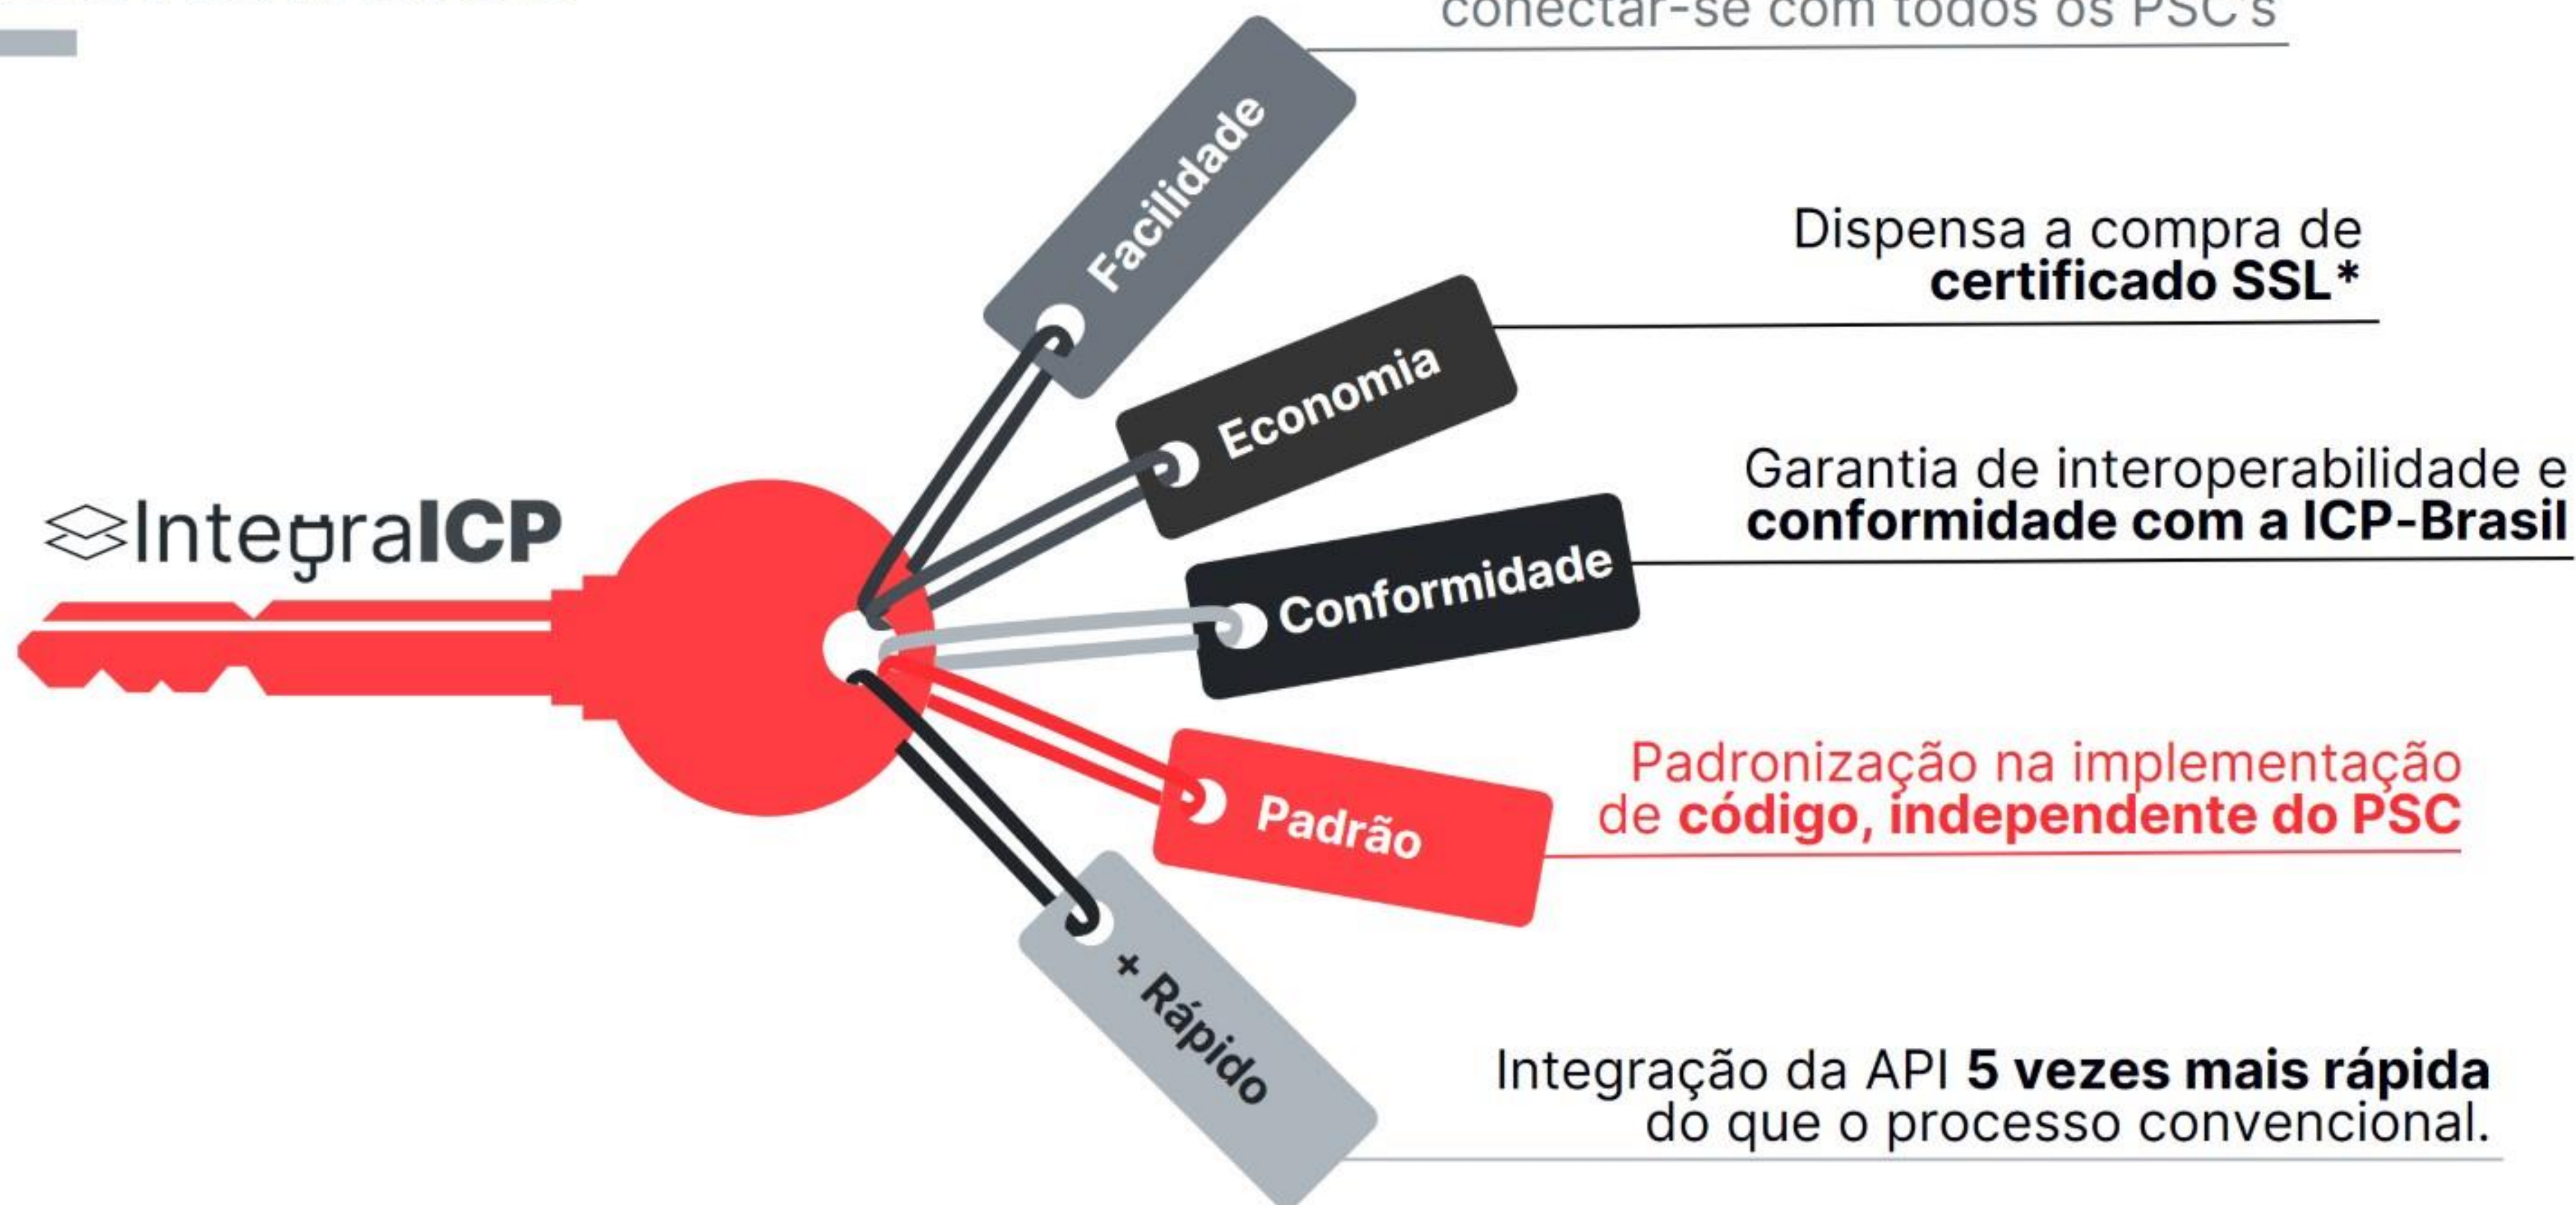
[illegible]

conectar-se com todos os PSC's

Facilidade

Dispensa a compra de **certificado SSL***

Economia

Garantia de interoperabilidade e **conformidade com a ICP-Brasil**

IntegraICP

Conformidade

Padronização na implementação de **código, independente do PSC**

Padrão

+ Rápido

Integração da API **5 vezes mais rápida** do que o processo convencional.